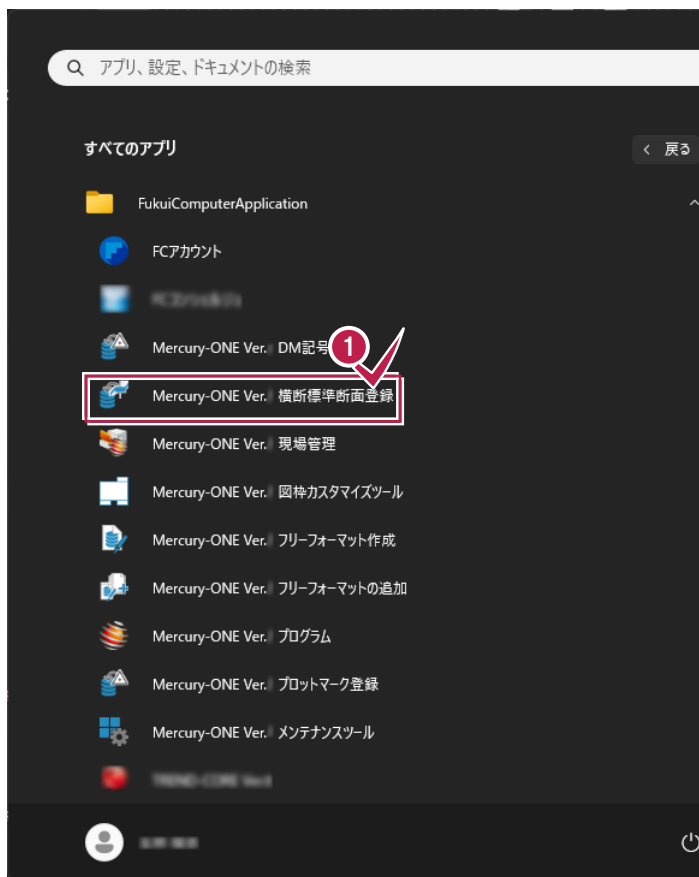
アプリ、設定、ドキュメントの検索

すべてのアプリ

戻る

FukuiComputerApplication

FCアカウント

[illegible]

Mercury-ONE Ver. DM記号

1

Mercury-ONE Ver. 横断標準断面登録

Mercury-ONE Ver. 現場管理

Mercury-ONE Ver. 図枠カスタマイズツール

Mercury-ONE Ver. フリーフォーマット作成

Mercury-ONE Ver. フリーフォーマットの追加

Mercury-ONE Ver. プログラム

Mercury-ONE Ver. プロットマーク登録

Mercury-ONE Ver. メンテナンスツール

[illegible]

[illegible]